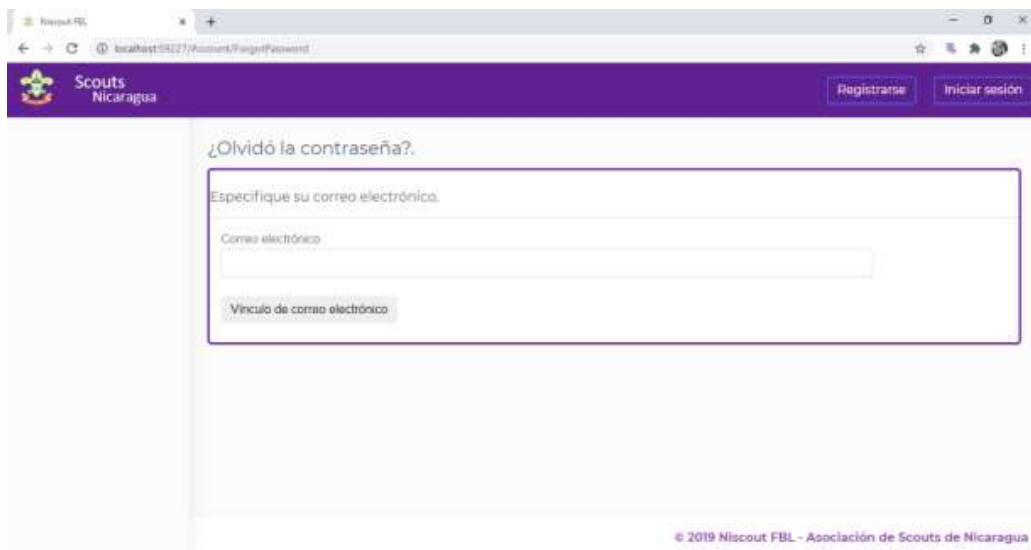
Niscout FBL

localhost:59227/Account/ForgotPassword

Scouts
Nicaragua

Registrarse

Iniciar sesión

¿Olvidó la contraseña?.

Especifique su correo electrónico.

Correo electrónico

Vínculo de correo electrónico

© 2019 Niscout FBL - Asociación de Scouts de Nicaragua